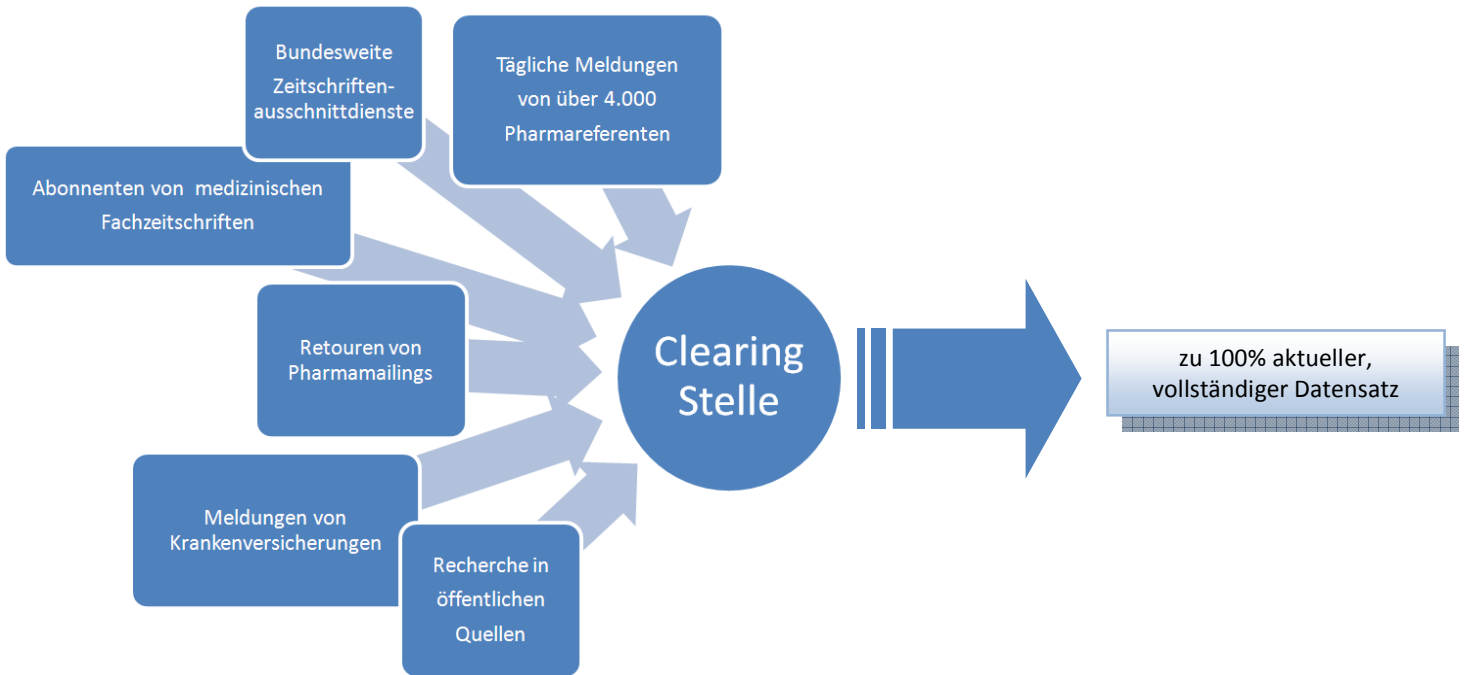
Bundesweite Zeitschriftenausschnittdienste

Tägliche Meldungen von über 4.000 Pharmareferenten

Abonnenten von medizinischen Fachzeitschriften

Retouren von Pharmamailings

Meldungen von Krankenversicherungen

Recherche in öffentlichen Quellen

Clearing Stelle

zu 100% aktueller, vollständiger Datensatz